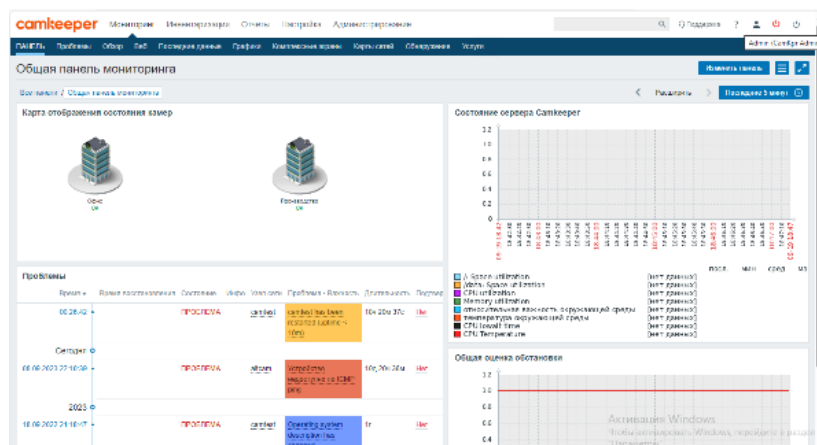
camkeeper Мониторинг Инвентаризация Отчеты Настройка Администрирование

Поддержка ? Admin (Camkeeper Admin)

ПАНЕЛЬ Проблемы Обзор Веб Последние данные Графики Комплексные экраны Карты сетей Обнаружение Услуги

Общая панель мониторинга

Изменить панель

Все панели / Общая панель мониторинга

Предыдущая Следующие 5 минут

Карта отображения состояния камер

Офис
OK

Производство
OK

Состояние сервера Camkeeper

3.2
2.8
2.4
2.0
1.6
1.2
0.8
0.4
0

посл мин сред макс

A Space utilization [нет данных]
/Мэйк Space utilization [нет данных]
CPU utilization [нет данных]
Memory utilization [нет данных]
относительная влажность окружающей среды [нет данных]
температура окружающей среды [нет данных]
CPU (await) time [нет данных]
CPU Temperature [нет данных]

Проблемы

| Время | Время восстановления | Состояние | Инфо | Узел сети | Проблема • Важность | Длительность | Подтвер |
|---|---|---|---|---|---|---|---|
| 00:26:42 | | ПРОБЛЕМА | | camkeeper | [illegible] | 16h 20m 37s | Нет |
| Сегодня | | | | | | | |
| 08.09.2023 22:10:09 | | ПРОБЛЕМА | | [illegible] | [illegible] | 1d 20h 20m | Нет |
| 2023 | | | | | | | |
| 16.09.2023 21:16:47 | | ПРОБЛЕМА | | camkeeper | Operating system description has changed | 1r | Нет |

Общая оценка обстановки

3.2
3.0
2.8
0.4

Активация Windows
Чтобы активировать Windows, перейдите в раздел "Параметры".